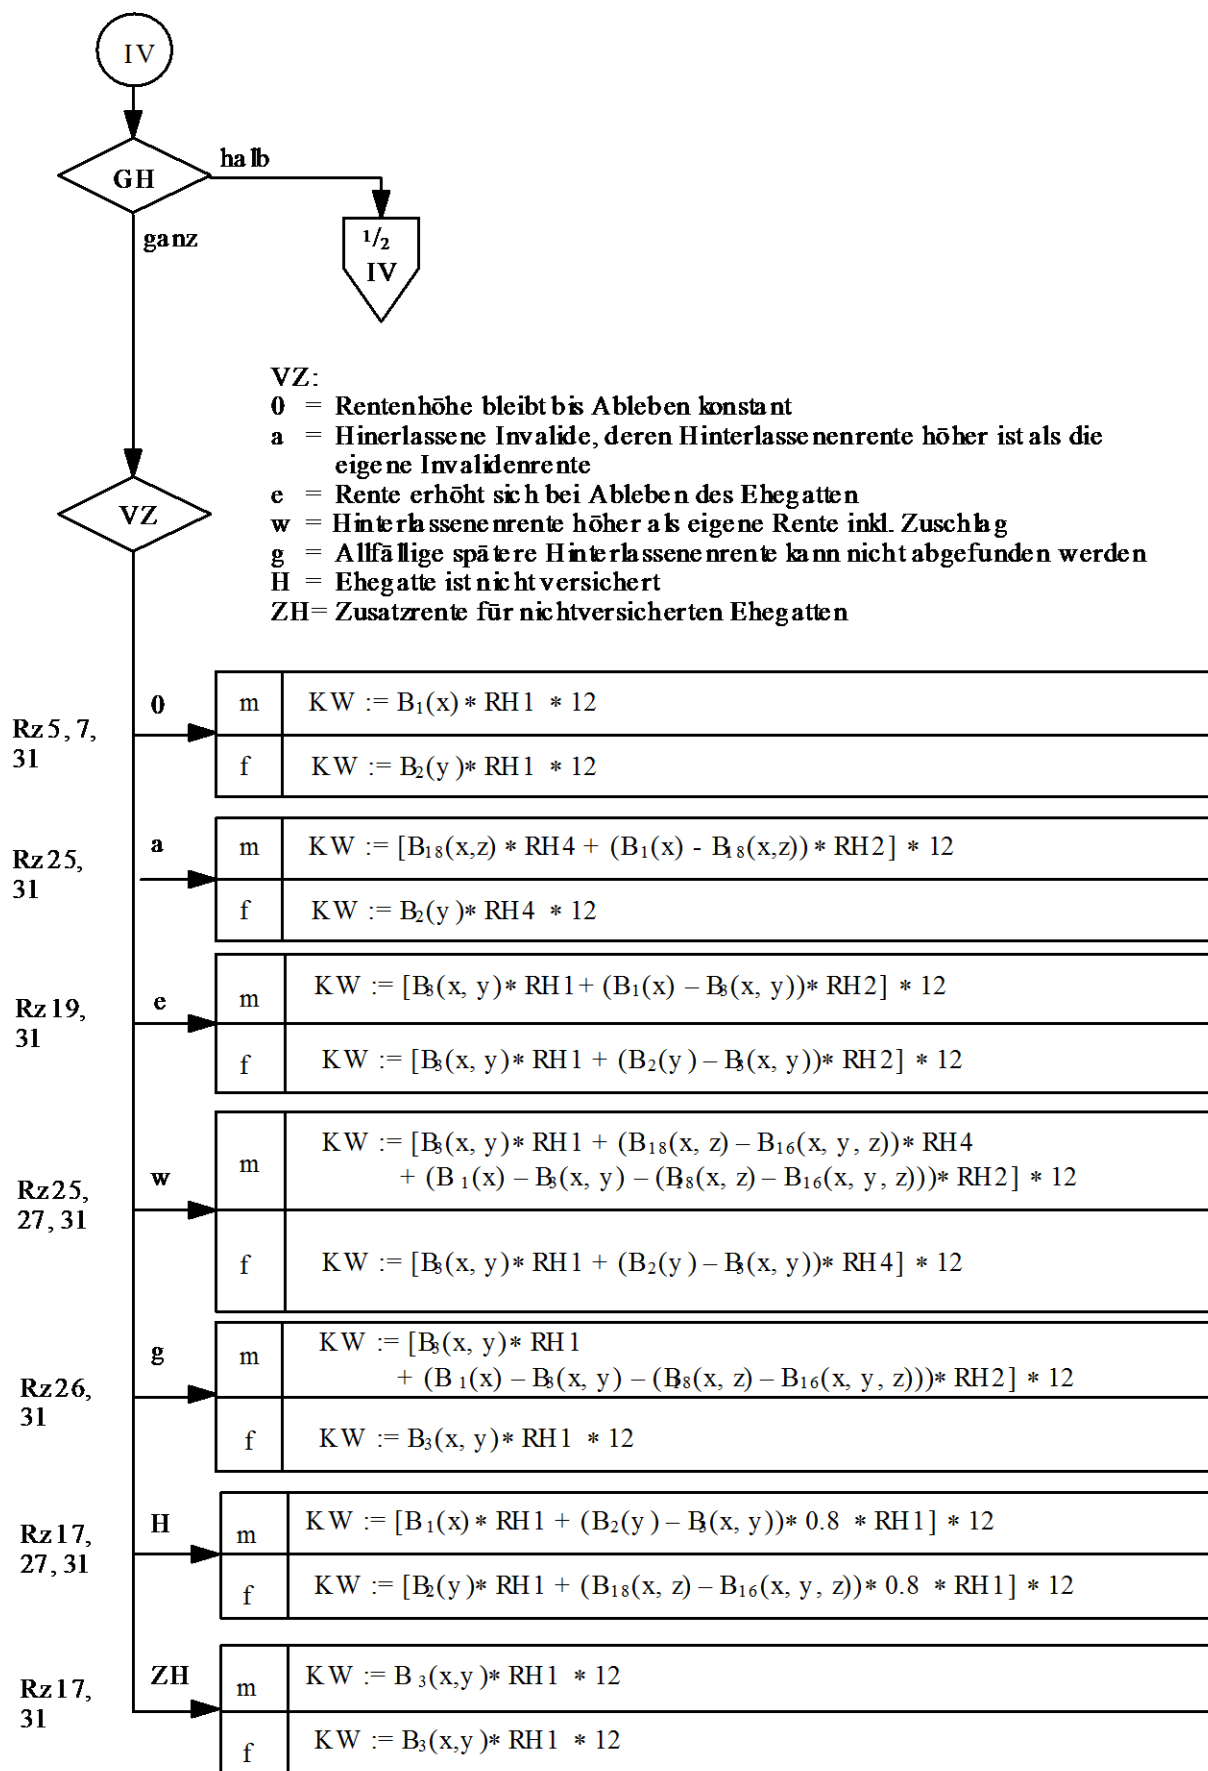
IV

GH

halb

ganz

$^1/_2$ IV

VZ:
0 = Rentenhöhe bleibt bis Ableben konstant
a = Hinerlassene Invalide, deren Hinterlassenenrente höher ist als die eigene Invalidenrente
e = Rente erhöht sich bei Ableben des Ehegatten
w = Hinterlassenenrente höher als eigene Rente inkl. Zuschlag
g = Allfällige spätere Hinterlassenenrente kann nicht abgefunden werden
H = Ehegatte ist nicht versichert
ZH= Zusatzrente für nichtversicherten Ehegatten

VZ

| | | |
|---|---|---|
| Rz 5, 7, 31 | 0 | m | $KW := B_1(x) * RH1 * 12$ |
| | | f | $KW := B_2(y) * RH1 * 12$ |
| Rz 25, 31 | a | m | $KW := [B_{18}(x,z) * RH4 + (B_1(x) - B_{18}(x,z)) * RH2] * 12$ |
| | | f | $KW := B_2(y) * RH4 * 12$ |
| Rz 19, 31 | e | m | $KW := [B_3(x, y) * RH1 + (B_1(x) - B_3(x, y)) * RH2] * 12$ |
| | | f | $KW := [B_3(x, y) * RH1 + (B_2(y) - B_3(x, y)) * RH2] * 12$ |
| Rz 25, 27, 31 | w | m | $KW := [B_3(x, y) * RH1 + (B_{18}(x, z) - B_{16}(x, y, z)) * RH4 + (B_1(x) - B_3(x, y) - (B_{18}(x, z) - B_{16}(x, y, z))) * RH2] * 12$ |
| | | f | $KW := [B_3(x, y) * RH1 + (B_2(y) - B_3(x, y)) * RH4] * 12$ |
| Rz 26, 31 | g | m | $KW := [B_3(x, y) * RH1 + (B_1(x) - B_3(x, y) - (B_{18}(x, z) - B_{16}(x, y, z))) * RH2] * 12$ |
| | | f | $KW := B_3(x, y) * RH1 * 12$ |
| Rz 17, 27, 31 | H | m | $KW := [B_1(x) * RH1 + (B_2(y) - B_3(x, y)) * 0.8 * RH1] * 12$ |
| | | f | $KW := [B_2(y) * RH1 + (B_{18}(x, z) - B_{16}(x, y, z)) * 0.8 * RH1] * 12$ |
| Rz 17, 31 | ZH | m | $KW := B_3(x,y) * RH1 * 12$ |
| | | f | $KW := B_3(x,y) * RH1 * 12$ |